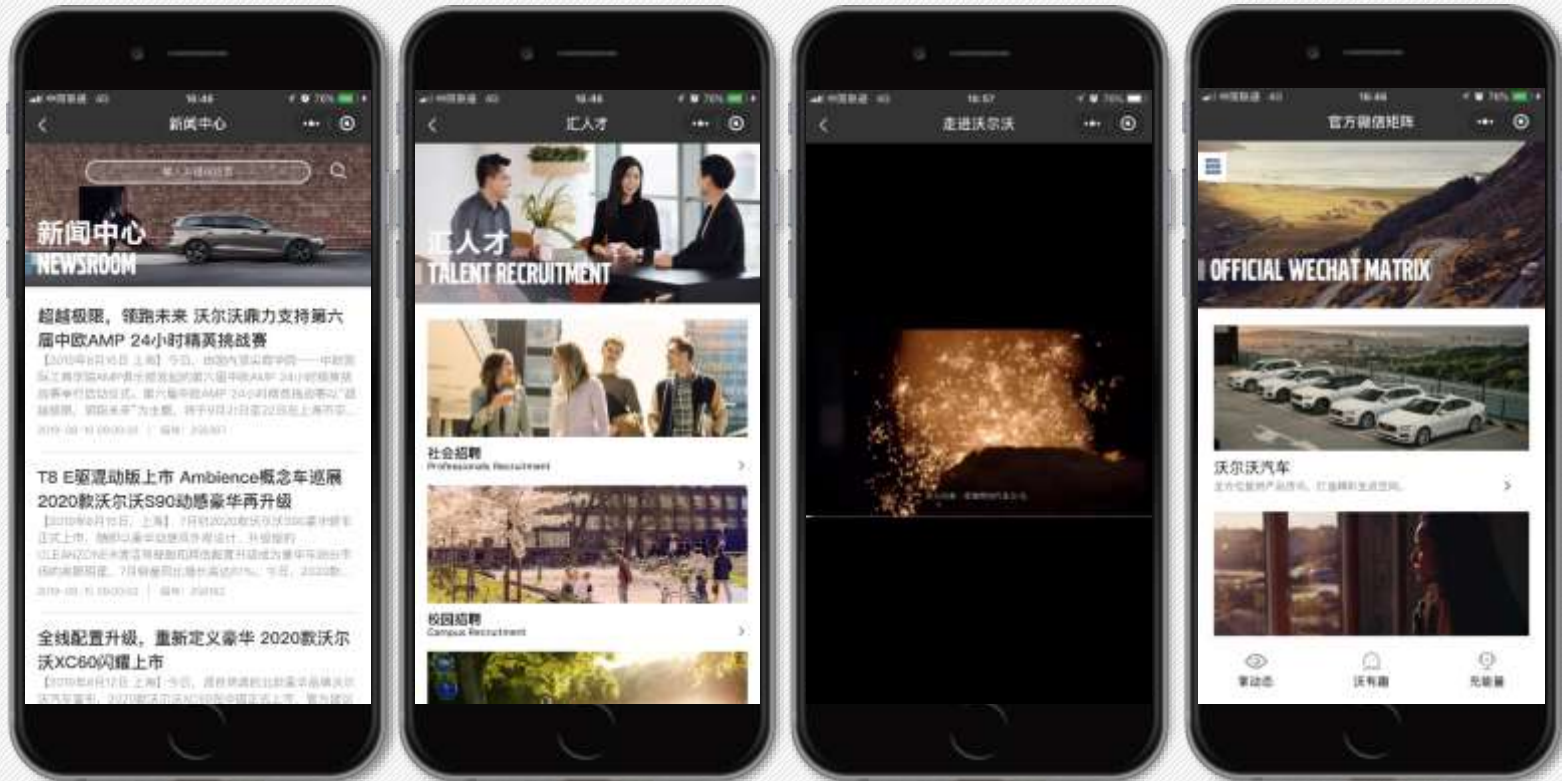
新闻中心

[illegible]

新闻中心
NEWSROOM

超越极限，领跑未来 沃尔沃鼎力支持第六届中欧AMP 24小时精英挑战赛

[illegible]

T8 E驱混动版上市 Ambience概念车巡展 2020款沃尔沃S90动感豪华再升级

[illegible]

全线配置升级，重新定义豪华 2020款沃尔沃XC60闪耀上市

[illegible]

汇人才

汇人才
TALENT RECRUITMENT

社会招聘
Professionals Recruitment

校园招聘
Campus Recruitment

走进沃尔沃

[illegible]

官方微信矩阵

OFFICIAL WECHAT MATRIX

沃尔沃汽车
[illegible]

享动态

沃有趣

充能量